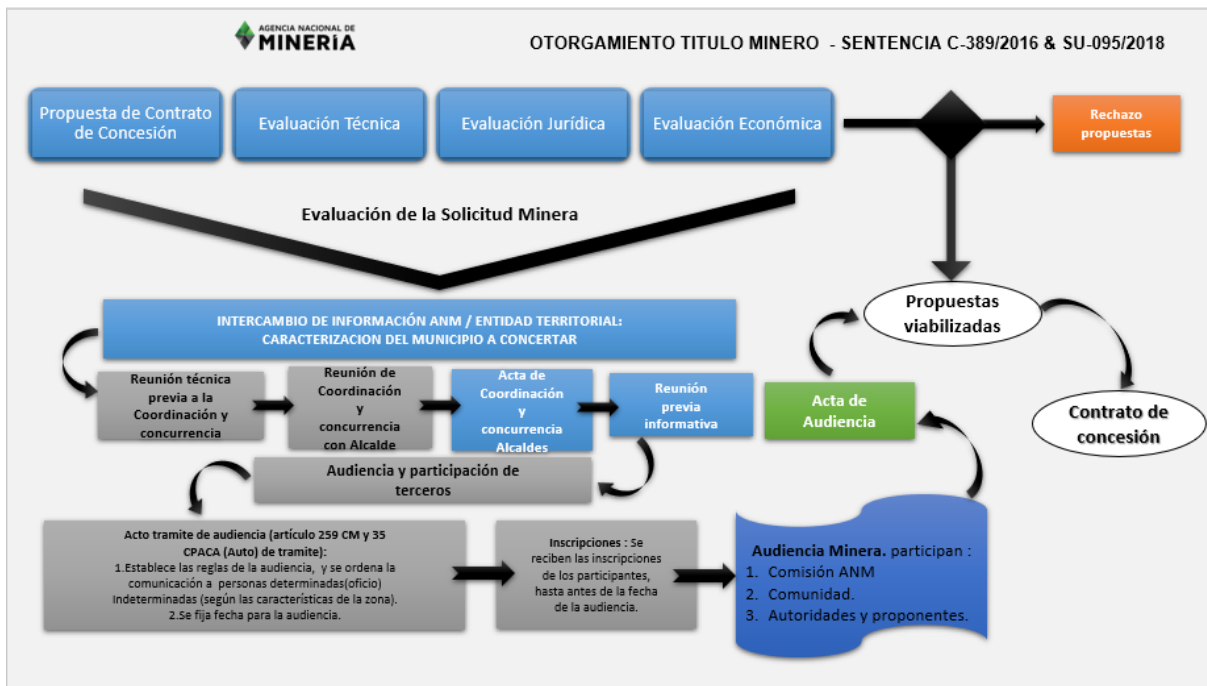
AGENCIA NACIONAL DE
MINERÍA

OTORGAMIENTO TITULO MINERO - SENTENCIA C-389/2016 & SU-095/2018

Propuesta de Contrato de Concesión

Evaluación Técnica

Evaluación Jurídica

Evaluación Económica

Rechazo propuestas

Evaluación de la Solicitud Minera

Propuestas viabilizadas

Contrato de concesión

INTERCAMBIO DE INFORMACIÓN ANM / ENTIDAD TERRITORIAL: CARACTERIZACION DEL MUNICIPIO A CONCERTAR

Reunión técnica previa a la Coordinación y concurrencia

Reunión de Coordinación y concurrencia con Alcalde

Acta de Coordinación y concurrencia Alcaldes

Reunión previa informativa

Acta de Audiencia

Audiencia y participación de terceros

Acto tramite de audiencia (artículo 259 CM y 35 CPACA (Auto) de tramite):
1.Establece las reglas de la audiencia, y se ordena la comunicación a personas determinadas(oficio) Indeterminadas (según las características de la zona).
2.Se fija fecha para la audiencia.

Inscripciones : Se reciben las inscripciones de los participantes, hasta antes de la fecha de la audiencia.

Audiencia Minera. participan :
1. Comisión ANM
2. Comunidad.
3. Autoridades y proponentes.